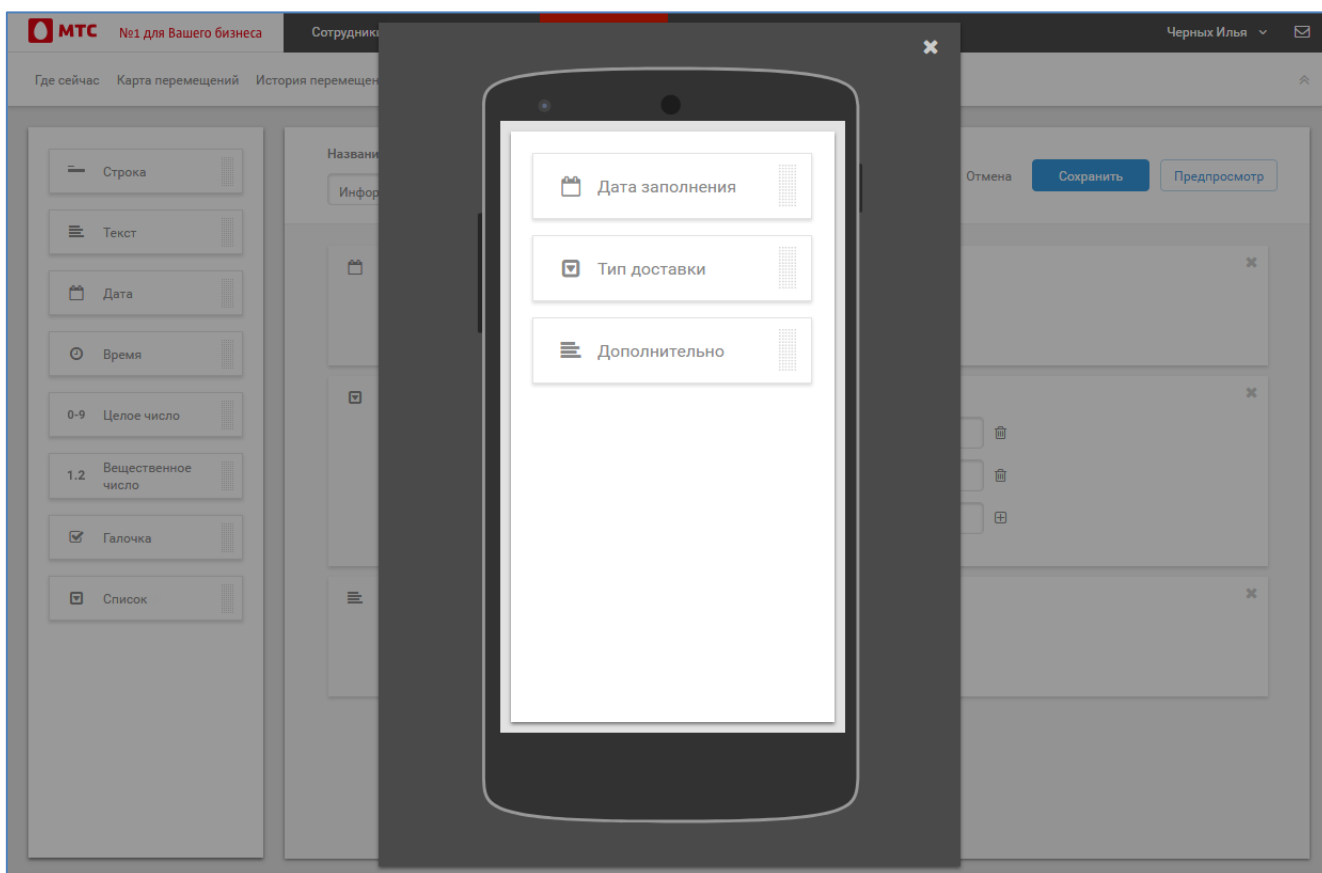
МТС №1 для Вашего бизнеса Сотрудник

Черных Илья

Где сейчас Карта перемещений История перемещен

Строка

Текст

Дата

Время

0-9 Целое число

1.2 Вещественное число

Галочка

Список

Назван

Инфор

Отмена Сохранить Предпросмотр

Дата заполнения

Тип доставки

Дополнительно